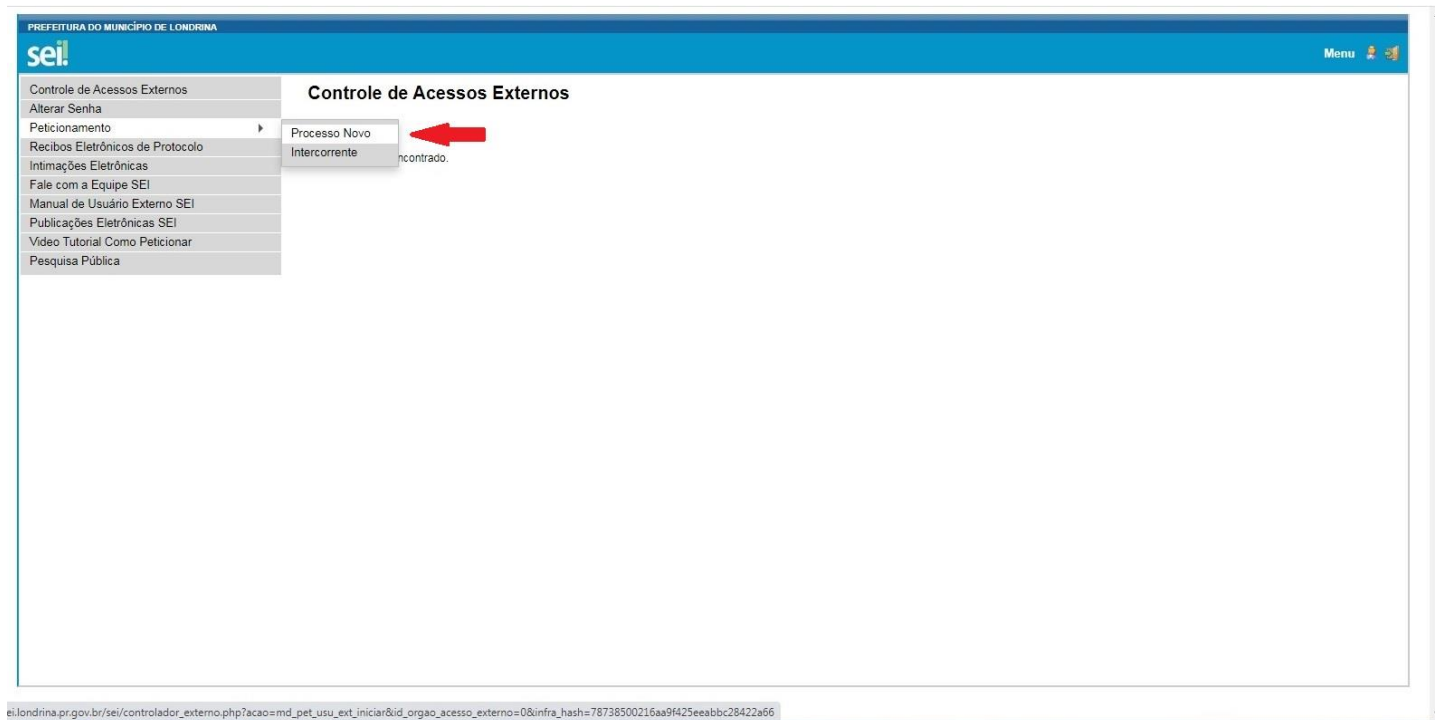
PREFEITURA DO MUNICÍPIO DE LONDRINA

sei!

Menu

Controle de Acessos Externos
Alterar Senha
Peticionamento
Recibos Eletrônicos de Protocolo
Intimações Eletrônicas
Fale com a Equipe SEI
Manual de Usuário Externo SEI
Publicações Eletrônicas SEI
Video Tutorial Como Peticionar
Pesquisa Pública

Controle de Acessos Externos

Processo Novo
Intercorrente

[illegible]ncontrado.

ei.londrina.pr.gov.br/sei/controlador_externo.php?acao=md_pet_usu_ext_iniciar&id_orgao_acesso_externo=0&infra_hash=78738500216aa9f425eeabbc28422a66